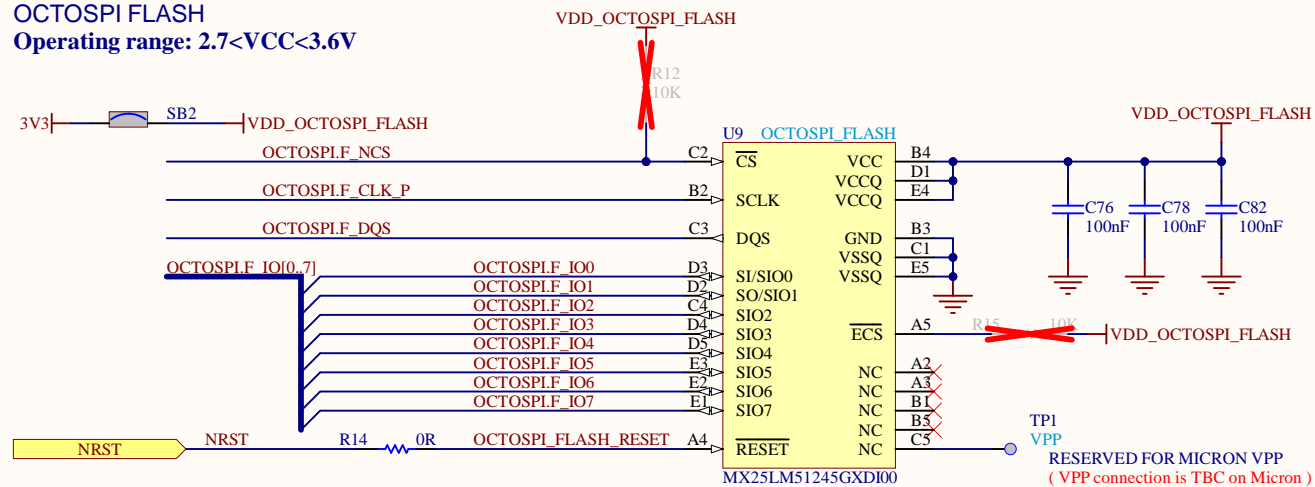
OCTOSPI FLASH
Operating range: 2.7<VCC<3.6V

VDD_OCTOSPI_FLASH
R12
10K

3V3
SB2
VDD_OCTOSPI_FLASH

U9 OCTOSPI_FLASH

VDD_OCTOSPI_FLASH

OCTOSPI.F_NCS
C2
$\overline{CS}$
VCC
B4
OCTOSPI.F_CLK_P
B2
SCLK
VCCQ
D1
VCCQ
E4
OCTOSPI.F_DQS
C3
DQS
GND
B3
VSSQ
C1
VSSQ
E5

C76
100nF
C78
100nF
C82
100nF

OCTOSPI.F_IO[0..7]
OCTOSPI.F_IO0
D3
SI/SIO0
OCTOSPI.F_IO1
D2
SO/SIO1
OCTOSPI.F_IO2
C4
SIO2
OCTOSPI.F_IO3
D4
SIO3
$\overline{ECS}$
A5
R15
10K
VDD_OCTOSPI_FLASH
OCTOSPI.F_IO4
D5
SIO4
OCTOSPI.F_IO5
E3
SIO5
NC
A2
OCTOSPI.F_IO6
E2
SIO6
NC
A3
OCTOSPI.F_IO7
E1
SIO7
NC
B1
NC
B5

NRST
NRST
R14
0R
OCTOSPI_FLASH_RESET
A4
$\overline{RESET}$
NC
C5
TP1
VPP
MX25LM51245GXDI00
RESERVED FOR MICRON VPP
( VPP connection is TBC on Micron )